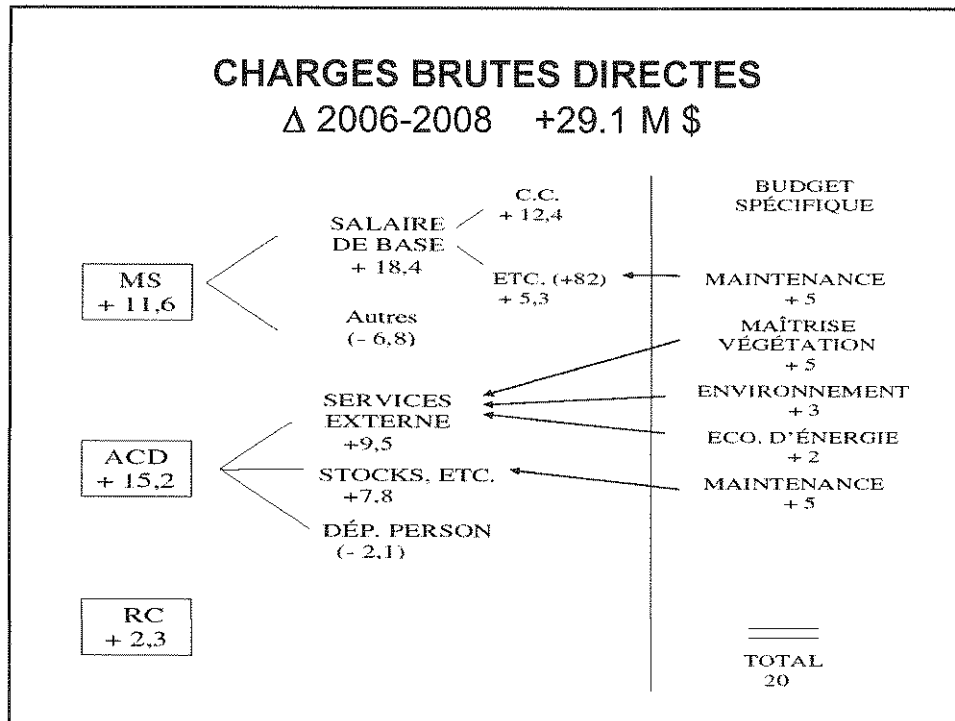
CHARGES BRUTES DIRECTES
$\Delta$ 2006-2008 +29.1 M $

MS
+ 11,6

SALAIRE DE BASE
+ 18,4

C.C.
+ 12,4

ETC. (+82)
+ 5,3

Autres
(- 6,8)

ACD
+ 15,2

SERVICES EXTERNE
+9,5

STOCKS, ETC.
+7.8

DÉP. PERSON
(- 2,1)

RC
+ 2,3

BUDGET SPÉCIFIQUE

MAINTENANCE
+ 5

MAÎTRISE VÉGÉTATION
+ 5

ENVIRONNEMENT
+ 3

ECO. D'ÉNERGIE
+ 2

MAINTENANCE
+ 5

TOTAL
20